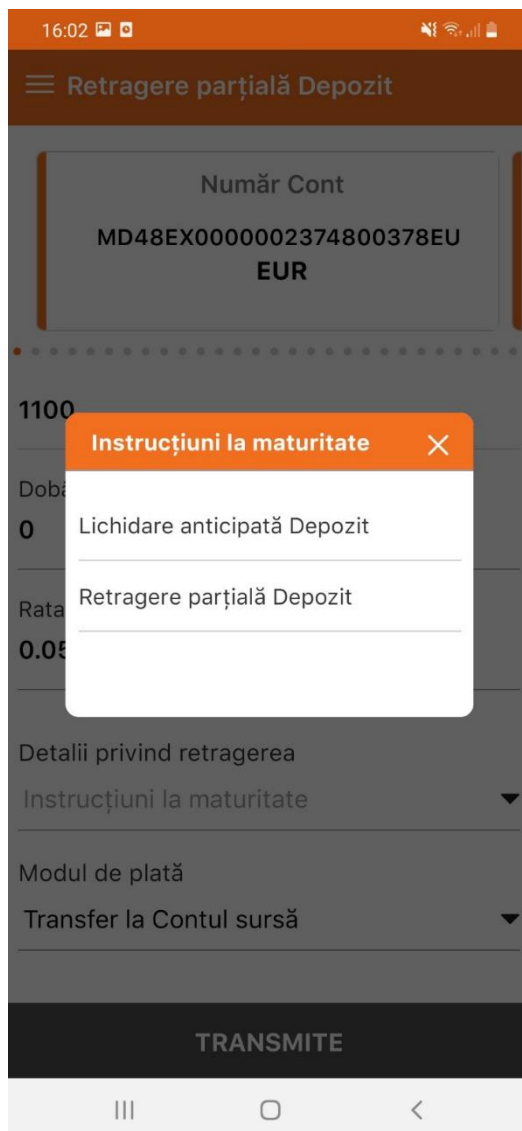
16:02

Retragere parțială Depozit

Număr Cont

MD48EX0000002374800378EU
EUR

1100

Dobâ

0

Rata

0.05

Instrucțiuni la maturitate

Lichidare anticipată Depozit

Retragere parțială Depozit

Detalii privind retragerea

Instrucțiuni la maturitate

Modul de plată

Transfer la Contul sursă

TRANSMITE